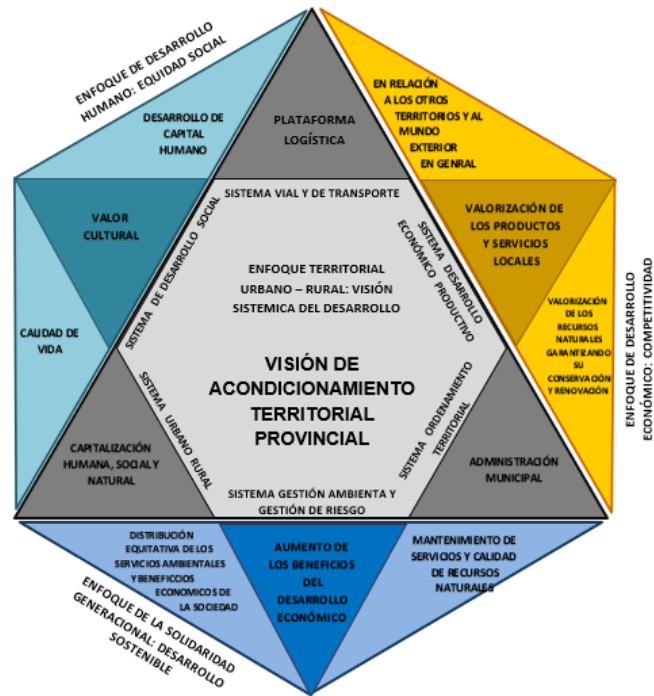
ENFOQUE DE DESARROLLO HUMANO: EQUIDAD SOCIAL

DESARROLLO DE CAPITAL HUMANO

PLATAFORMA LOGÍSTICA

EN RELACIÓN A LOS OTROS TERRITORIOS Y AL MUNDO EXTERIOR EN GENRAL

VALOR CULTURAL

SISTEMA VIAL Y DE TRANSPORTE

Valorización de los productos y servicios locales

ENFOQUE DE DESARROLLO ECONÓMICO: COMPETITIVIDAD

SISTEMA DE DESARROLLO SOCIAL

ENFOQUE TERRITORIAL URBANO – RURAL: VISIÓN SISTEMICA DEL DESARROLLO

SISTEMA DESARROLLO ECONÓMICO PRODUCTIVO

CAIDAD DE VIDA

Valorización de los recursos naturales garantizando su conservación y renovación

VISIÓN DE ACONDICIONAMIENTO TERRITORIAL PROVINCIAL

SISTEMA URBANO RURAL

SISTEMA ORDENAMIENTO TERRITORIAL

CAPITALIZACIÓN HUMANA, SOCIAL Y NATURAL

ADMINISTRACIÓN MUNICIPAL

SISTEMA GESTIÓN AMBIENTA Y GESTIÓN DE RIESGO

DISTRIBUCIÓN EQUITATIVA DE LOS SERVICIOS AMBIENTALES Y BENEFICIOS ECONOMICOS DE LA SOCIEDAD

AUMENTO DE LOS BENEFICIOS DEL DESARROLLO ECONÓMICO

MANTENIMIENTO DE SERVICIOS Y CALIDAD DE RECURSOS NATURALES

ENFOQUE DE LA SOLIDARIDAD GENERACIONAL: DESARROLLO SOSTENIBLE